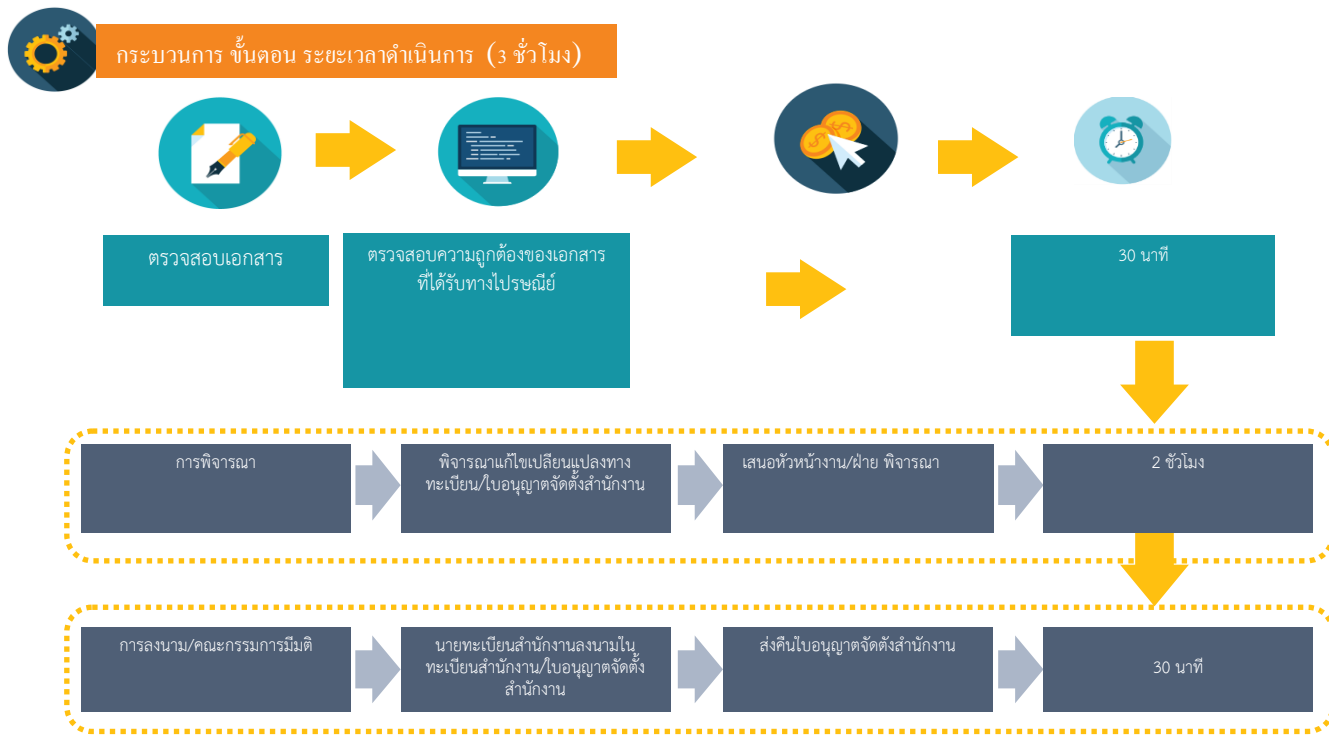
กระบวนการ ขั้นตอน ระยะเวลาดำเนินการ (3 ชั่วโมง)

ตรวจสอบเอกสาร

ตรวจสอบความถูกต้องของเอกสารที่ได้รับทางไปรษณีย์

30 นาที

การพิจารณา

พิจารณาแก้ไขเปลี่ยนแปลงทางทะเบียน/ใบอนุญาตจัดตั้งสำนักงาน

เสนอหัวหน้างาน/ฝ่าย พิจารณา

2 ชั่วโมง

การลงนาม/คณะกรรมการมีมติ

นายทะเบียนสำนักงานลงนามในทะเบียนสำนักงาน/ใบอนุญาตจัดตั้งสำนักงาน

ส่งคืนใบอนุญาตจัดตั้งสำนักงาน

30 นาที